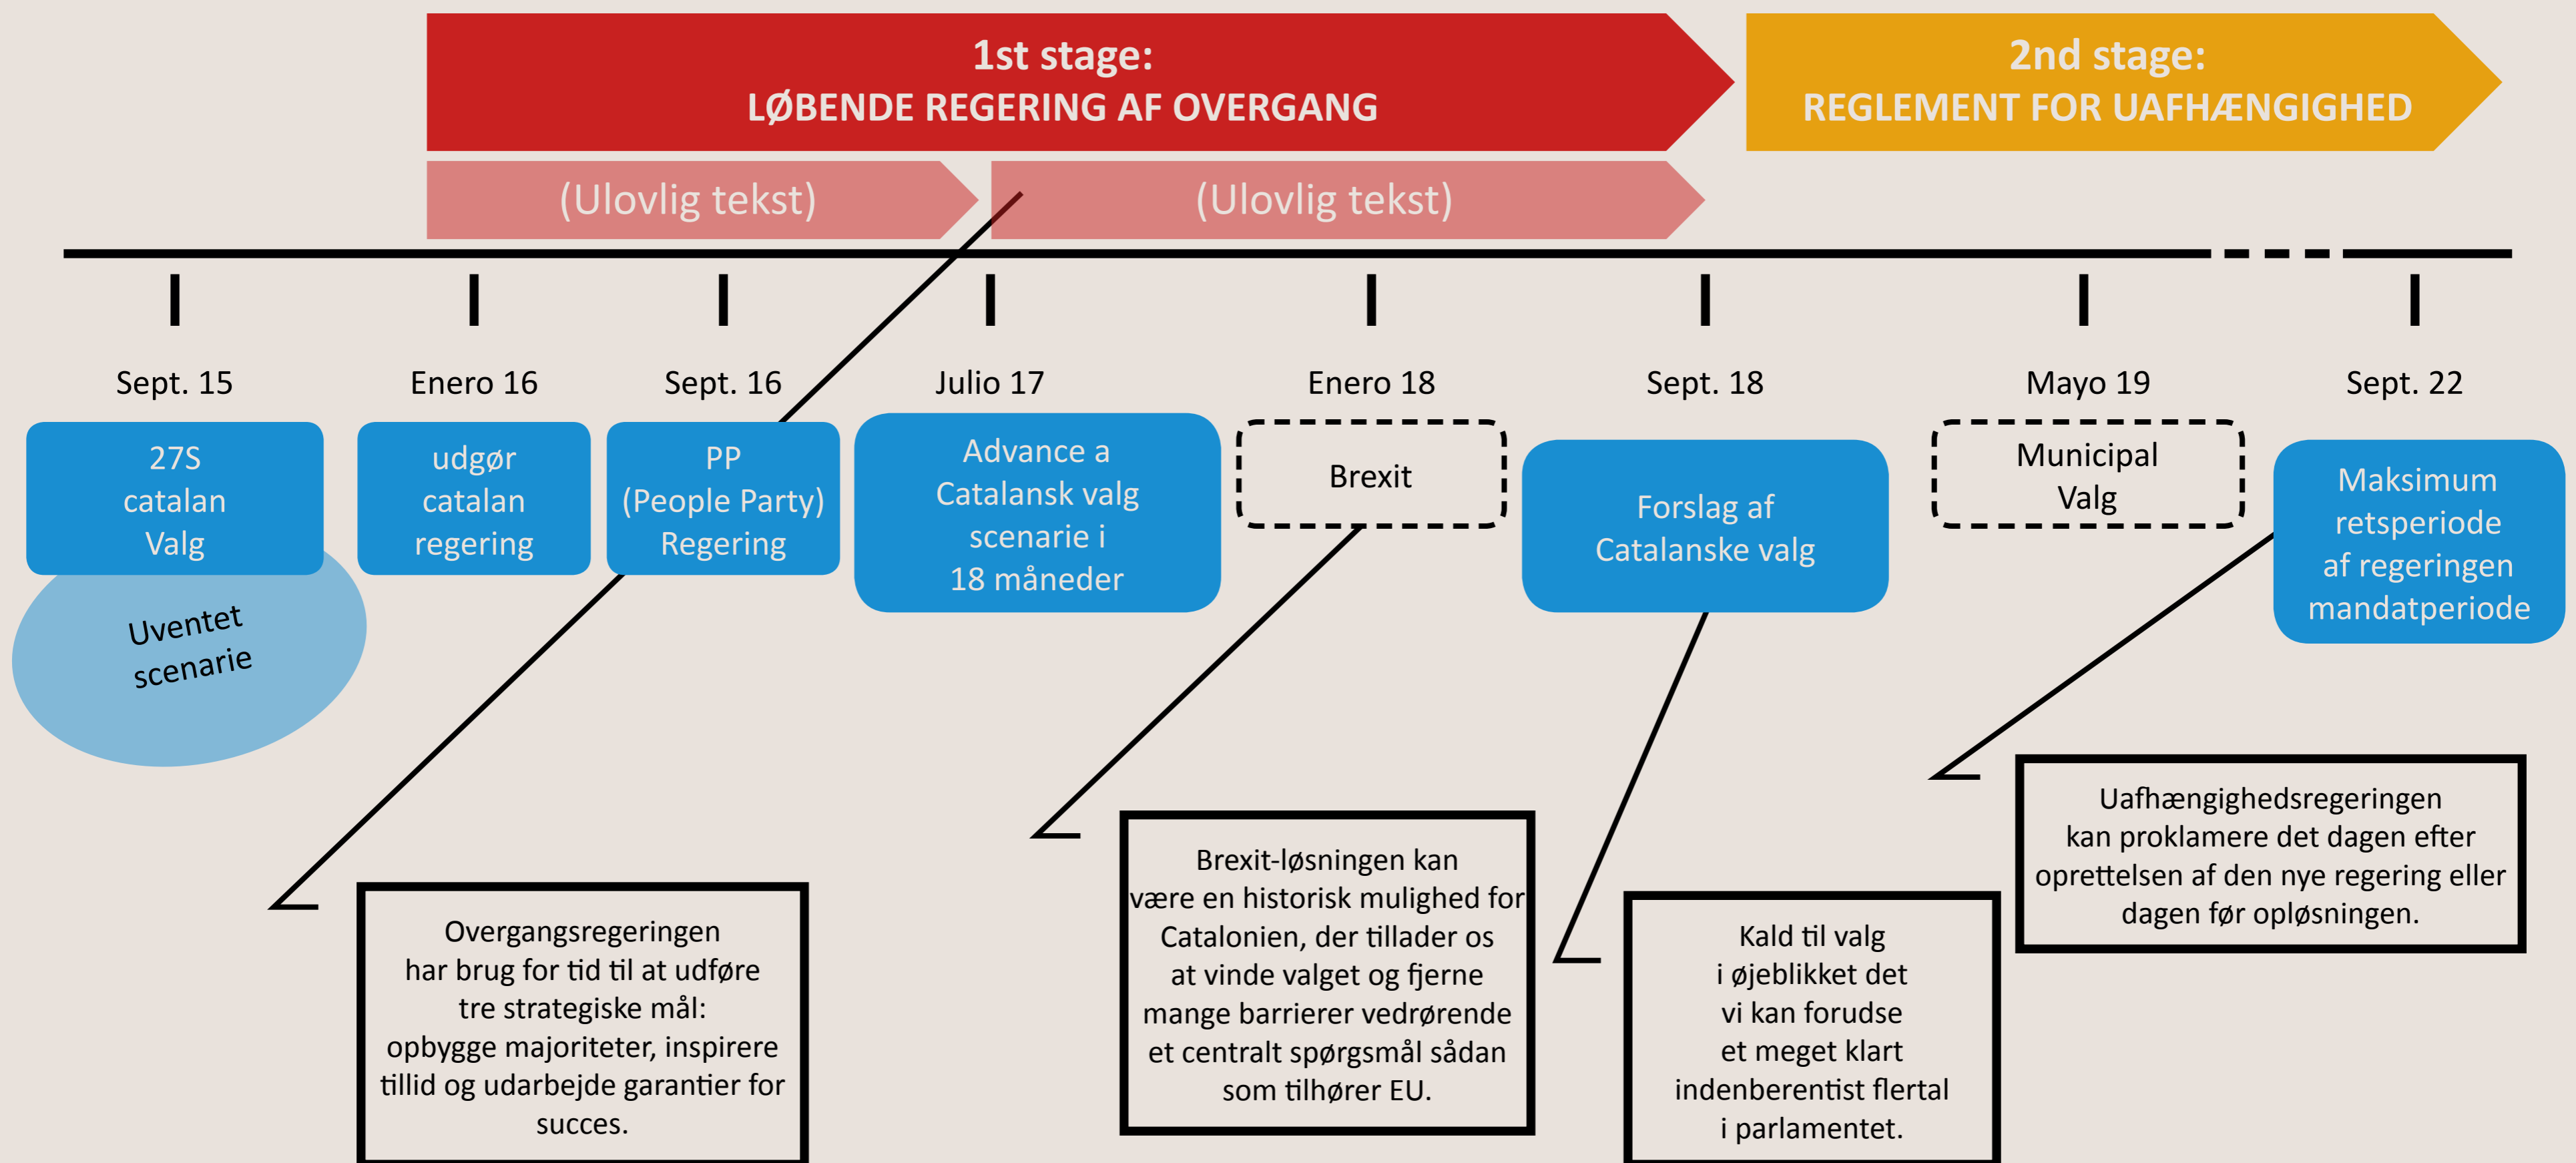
1st stage:
LØBENDE REGERING AF OVERGANG

2nd stage:
REGLEMENT FOR UAFHÆNGIGHED

(Ulovlig tekst)

(Ulovlig tekst)

Sept. 15

Enero 16

Sept. 16

Julio 17

Enero 18

Sept. 18

Mayo 19

Sept. 22

27S catalan Valg

udgør catalan regering

PP (People Party) Regering

Advance a Catalansk valg scenarie i 18 måneder

Brexit

Forslag af Catalanske valg

Municipal Valg

Maksimum retsperiode af regeringen mandatperiode

Uventet scenarie

Overgangsregeringen har brug for tid til at udføre tre strategiske mål: opbygge majoriteter, inspirere tillid og udarbejde garantier for succes.

Brexit-løsningen kan være en historisk mulighed for Catalonien, der tillader os at vinde valget og fjerne mange barrierer vedrørende et centralt spørgsmål sådan som tilhører EU.

Kald til valg i øjeblikket det vi kan forudse et meget klart indenberentist flertal i parlamentet.

Uafhængighedsregeringen kan proklamere det dagen efter oprettelsen af den nye regering eller dagen før opløsningen.